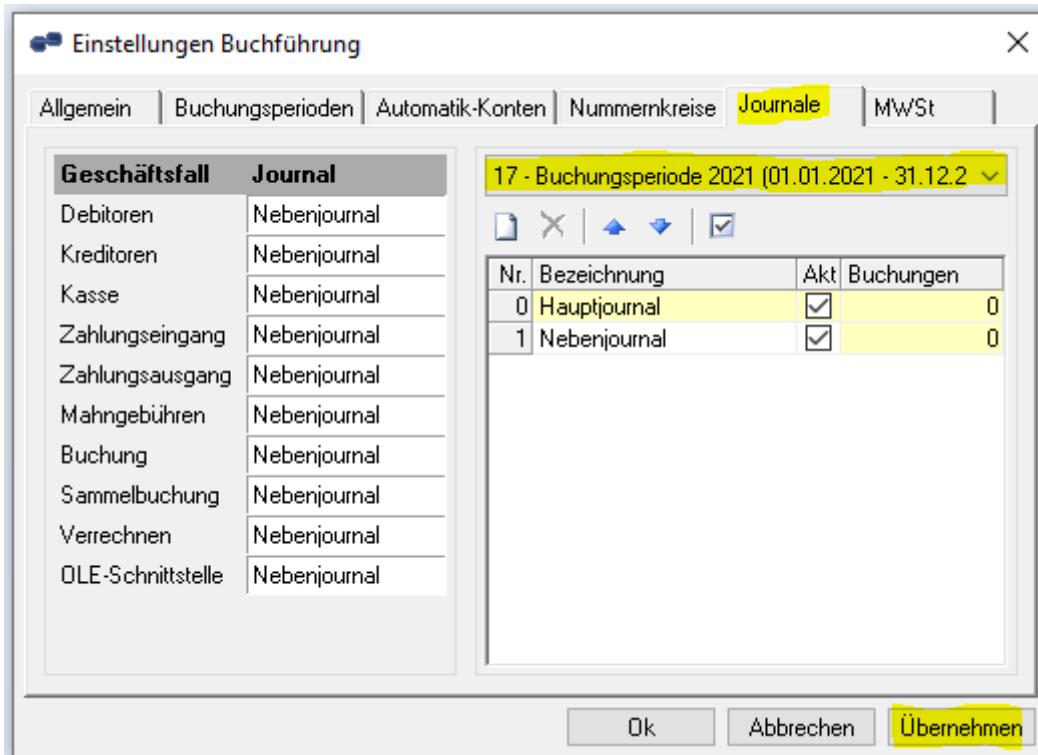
Einstellungen Buchführung

Allgemein | Buchungsperioden | Automatik-Konten | Nummernkreise | Journale | MWSt

| Geschäftsfall | Journal |
|---|---|
| Debitoren | Nebenjournal |
| Kreditoren | Nebenjournal |
| Kasse | Nebenjournal |
| Zahlungseingang | Nebenjournal |
| Zahlungsausgang | Nebenjournal |
| Mahngebühren | Nebenjournal |
| Buchung | Nebenjournal |
| Sammelbuchung | Nebenjournal |
| Verrechnen | Nebenjournal |
| OLE-Schnittstelle | Nebenjournal |

17 - Buchungsperiode 2021 (01.01.2021 - 31.12.2

| Nr. | Bezeichnung | Akt | Buchungen |
|---|---|---|---|
| 0 | Hauptjournal | ☑ | 0 |
| 1 | Nebenjournal | ☑ | 0 |

Ok | Abbrechen | Übernehmen